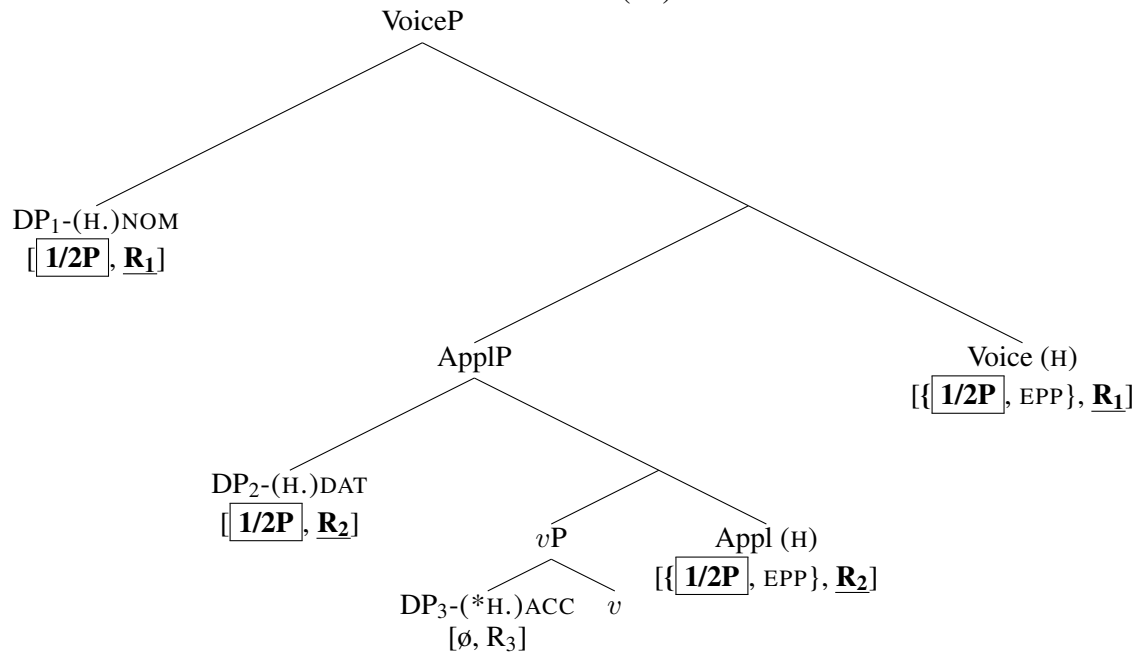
VoiceP

DP$_1$-(H.)NOM
[1/2P, $\underline{R_1}$]

Voice (H)
[{1/2P, EPP}, $\underline{R_1}$]

ApplP

DP$_2$-(H.)DAT
[1/2P, $\underline{R_2}$]

$v$P

Appl (H)
[{1/2P, EPP}, $\underline{R_2}$]

DP$_3$-(*H.)ACC
[ø, R$_3$]

$v$